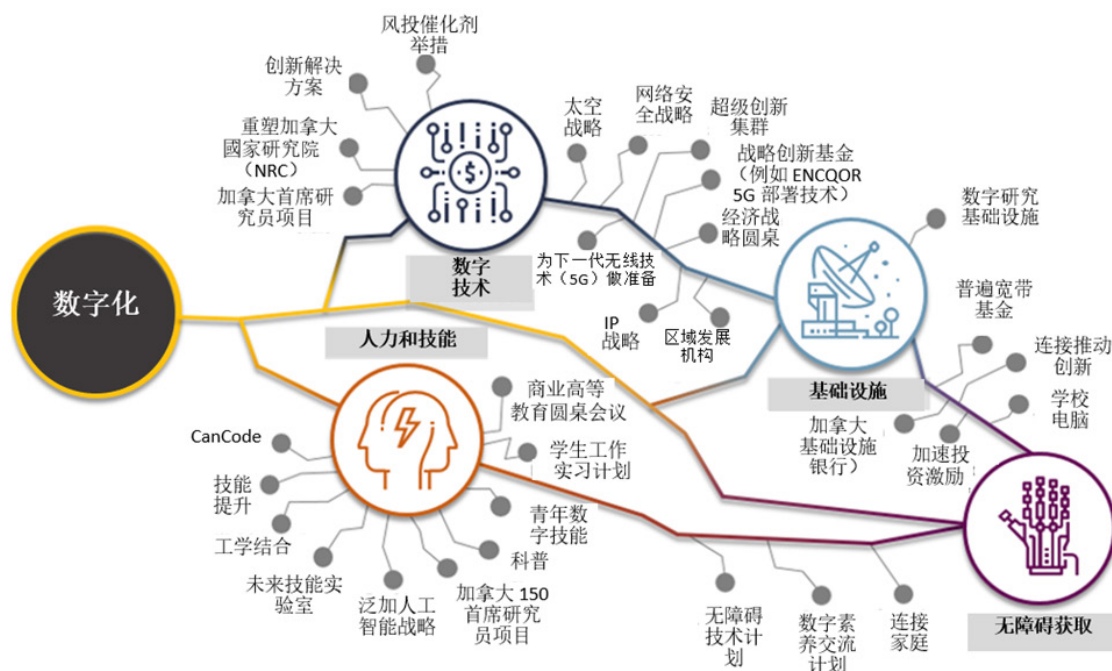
数字化

风投催化剂举措
创新解决方案
重塑加拿大國家研究院（NRC）
加拿大首席研究员项目
太空战略
网络安全战略
超级创新集群
战略创新基金（例如 ENCQOR 5G 部署技术）
经济战略圆桌
为下一代无线技术（5G）做准备
IP 战略
区域发展机构
数字技术

人力和技能

数字研究基础设施
普遍宽带基金
基础设施
加拿大基础设施银行
加速投资激励
连接推动创新
学校电脑

CanCode
技能提升
工学结合
未来技能实验室
泛加人工智能战略
加拿大 150 首席研究员项目
科普
青年数字技能
学生工作实习计划
商业高等教育圆桌会议

无障碍技术计划
数字素养交流计划
连接家庭
无障碍获取